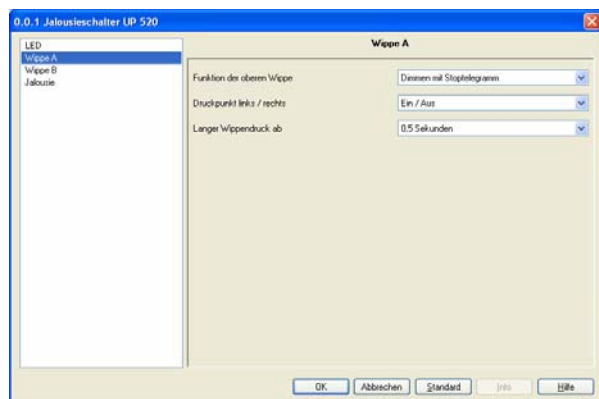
0.0.1 Jalousieschalter UP 520

LED
Wippe A
Wippe B
Jalousie

Wippe A

Funktion der oberen Wippe | Dimmen mit Stoptelegramm
Druckpunkt links / rechts | Ein / Aus
Langer Wippendruck ab | 0,5 Sekunden

OK | Abbrechen | Standard | Info | Hilfe